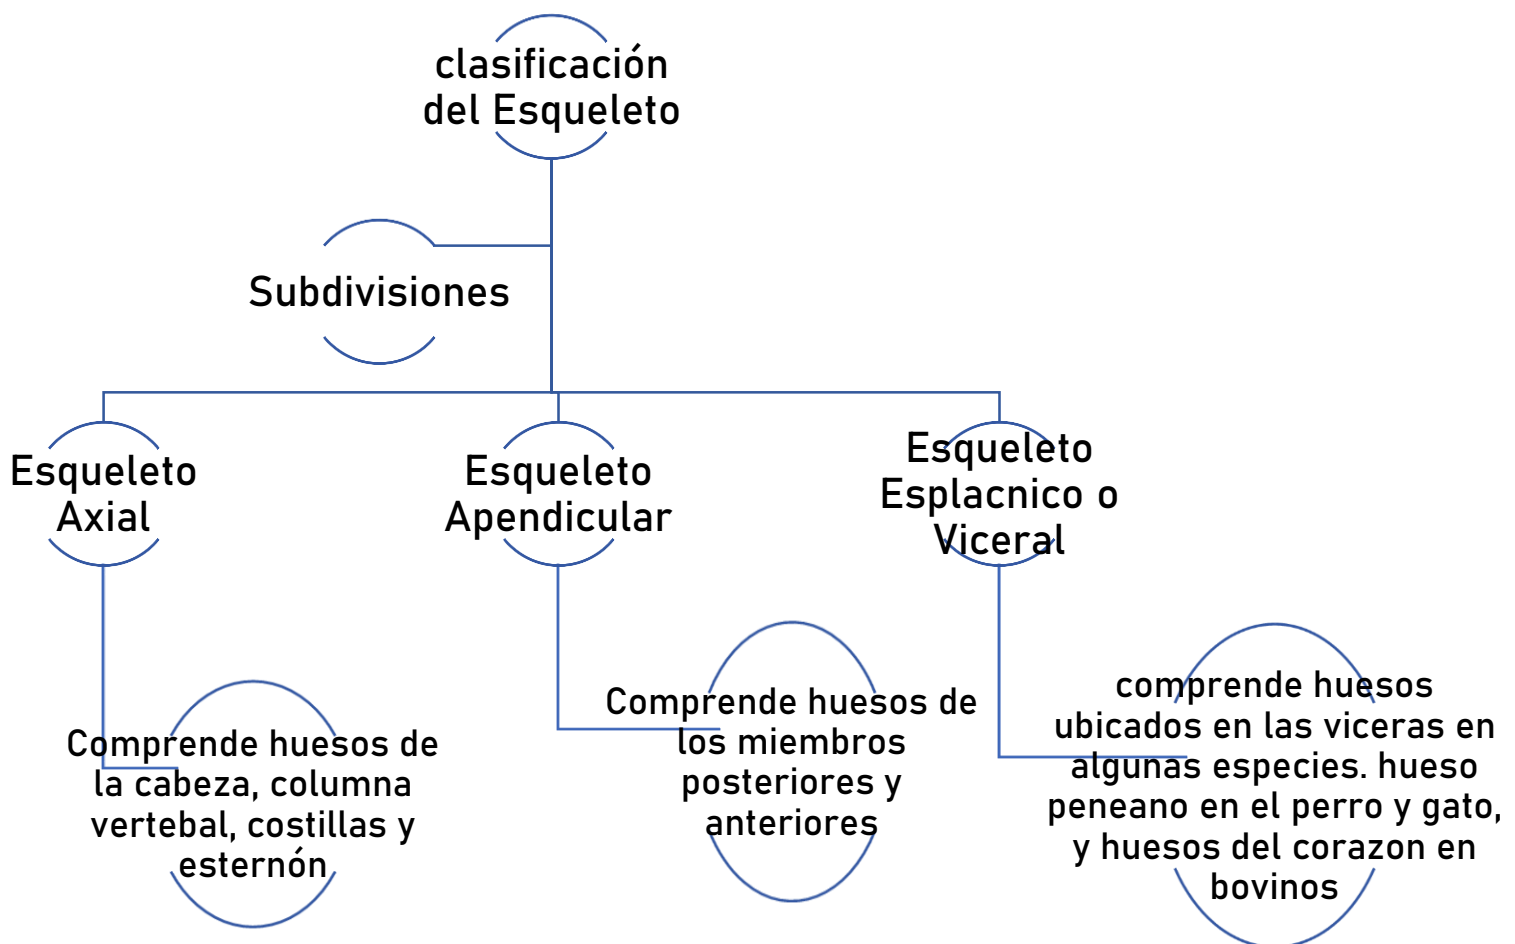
clasificación del Esqueleto

Subdivisiones

Esqueleto Axial

Esqueleto Apendicular

Esqueleto Esplacnico o Viceral

Comprende huesos de la cabeza, columna vertebal, costillas y esternón

Comprende huesos de los miembros posteriores y anteriores

comprende huesos ubicados en las viceras en algunas especies. hueso peneano en el perro y gato, y huesos del corazon en bovinos